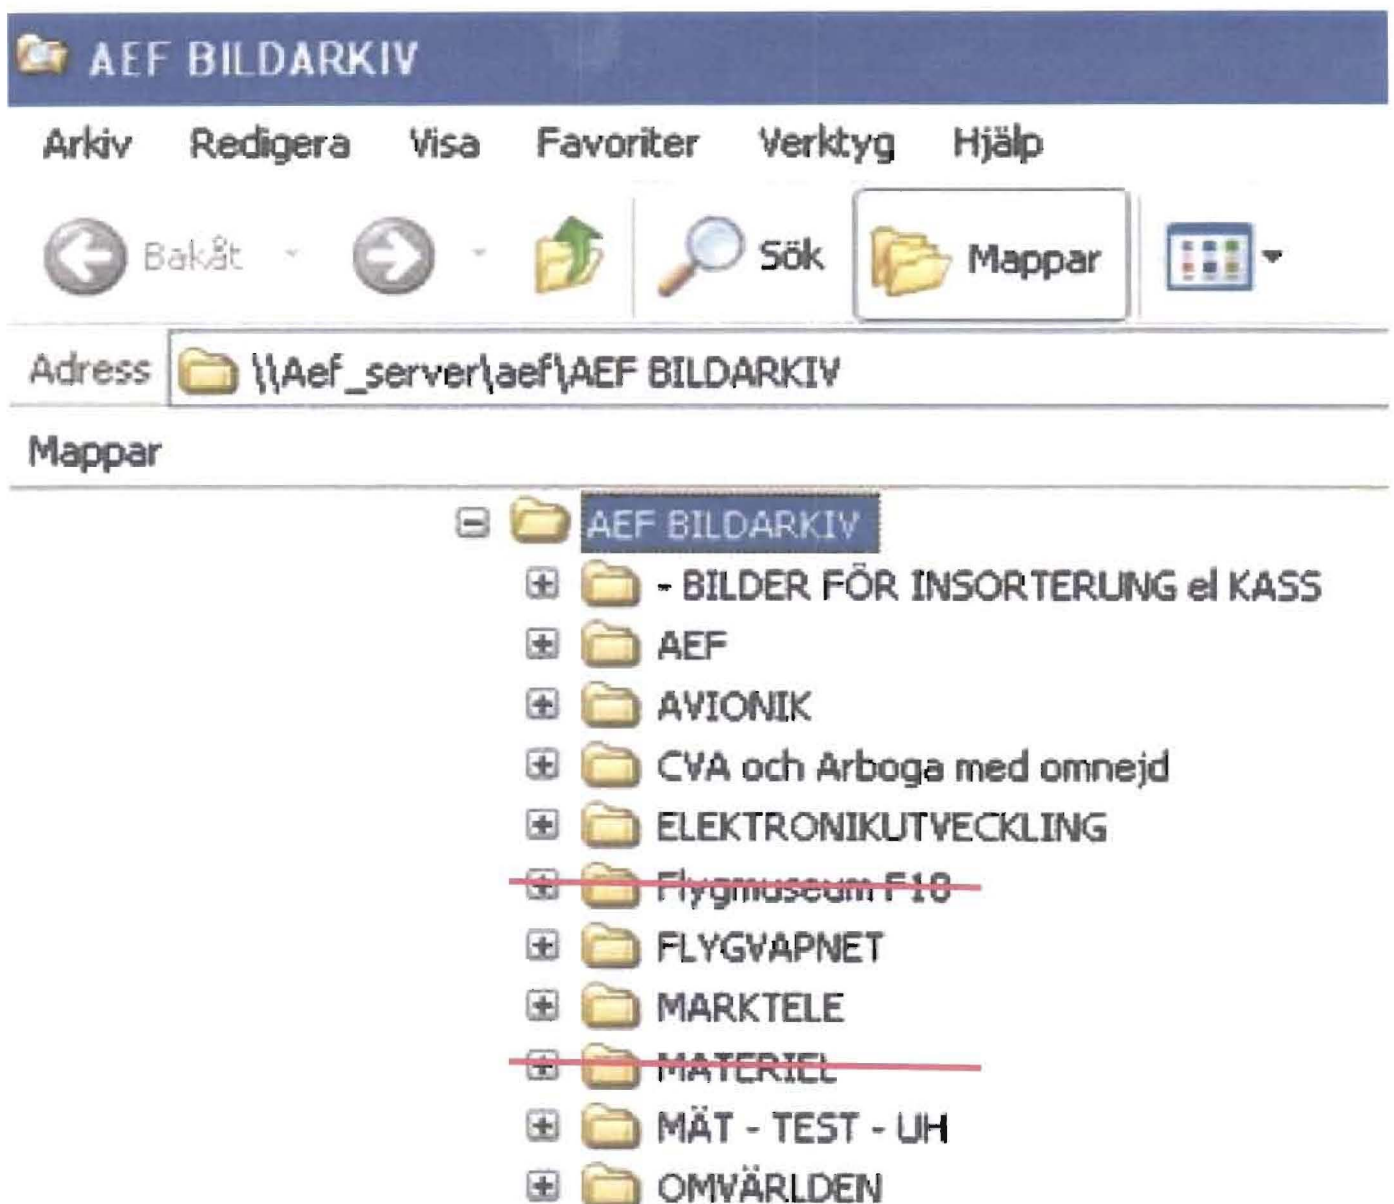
AEF BILDARKIV

Arkiv Redigera Visa Favoriter Verktyg Hjälp

Bakåt Sök Mappar

Adress \\Aef_server\aef\AEF BILDARKIV

Mappar

AEF BILDARKIV
- BILDER FÖR INSORTERUNG el KASS
AEF
AVIONIK
CVA och Arboga med omnejd
ELEKTRONIKUTVECKLING
Flygmuseum F18
FLYGVAPNET
MARKTELE
MATERIEL
MÄT - TEST - UH
OMVÄRLDEN